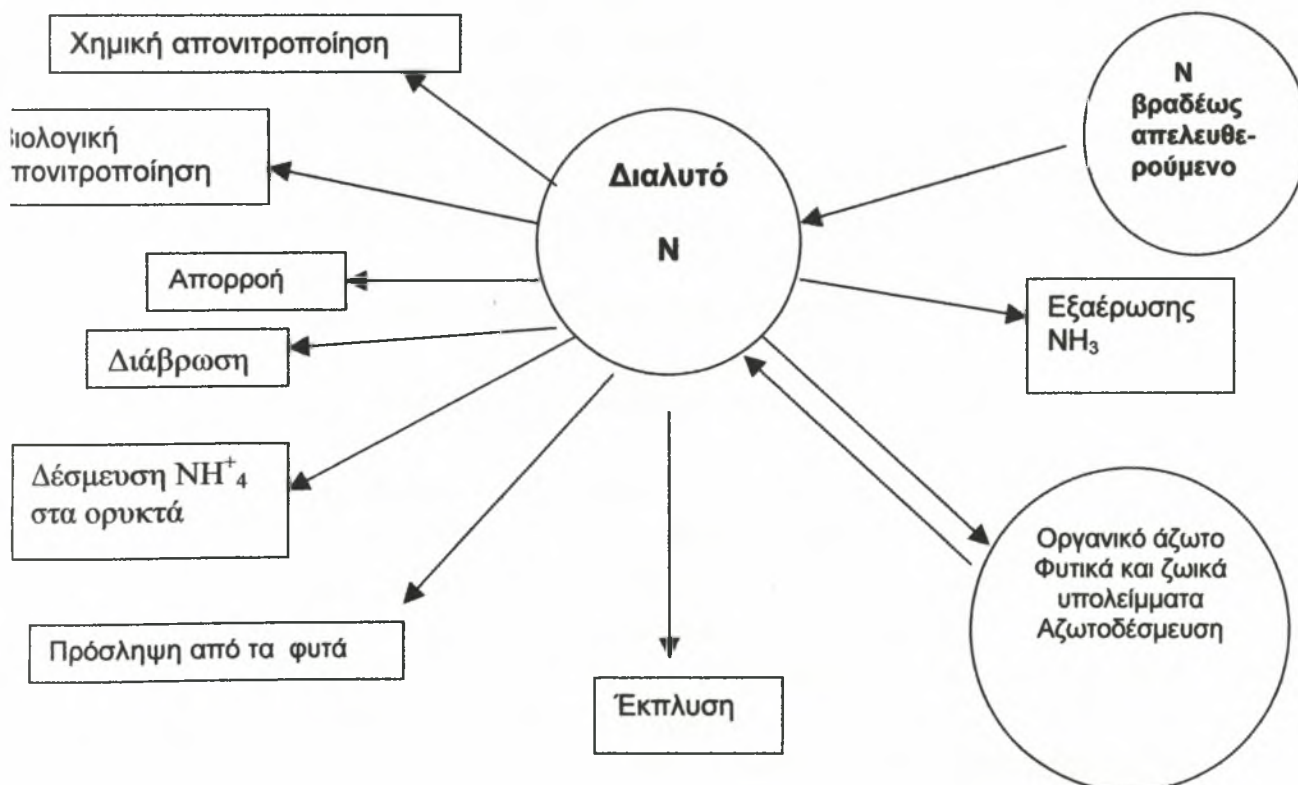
Χημική απονιτροποίηση

ιολογική πονιτροποίηση

Διαλυτό

N

N βραδέως απελευθερούμενο

Απορροή

Εξαέρωσης $NH_3$

Διάβρωση

Δέσμευση $NH^{+}_{4}$ στα ορυκτά

Οργανικό άζωτο Φυτικά και ζωικά υπολείμματα Αζωτοδέσμευση

Πρόσληψη από τα φυτά

Έκπλυση